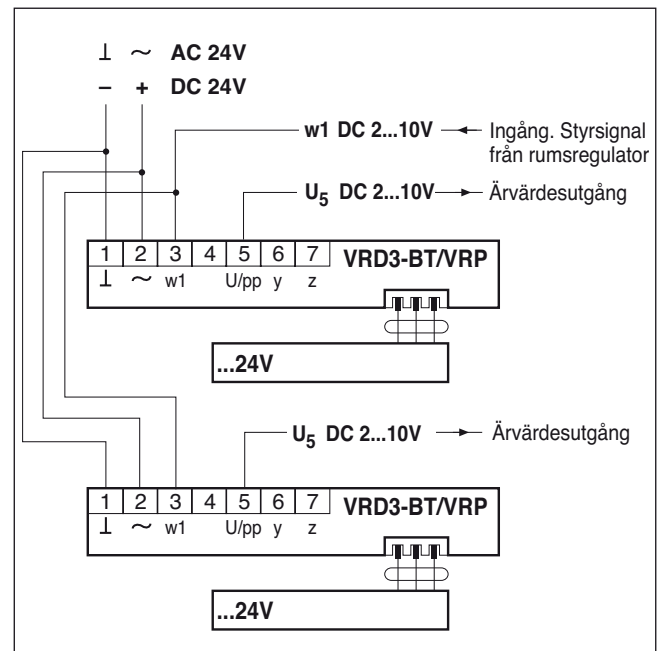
⊥ ~ AC 24V
– + DC 24V

w1 DC 2...10V ← Ingång. Styrsignal från rumsregulator

$U_5$ DC 2...10V → Ärvärdesutgång

| 1 | 2 | 3 | 4 | 5 | 6 | 7 |
|---|---|---|---|---|---|---|
| ⊥ | ~ | w1 | | U/pp | y | z |

VRD3-BT/VRP

...24V

$U_5$ DC 2...10V → Ärvärdesutgång

| 1 | 2 | 3 | 4 | 5 | 6 | 7 |
|---|---|---|---|---|---|---|
| ⊥ | ~ | w1 | | U/pp | y | z |

VRD3-BT/VRP

...24V